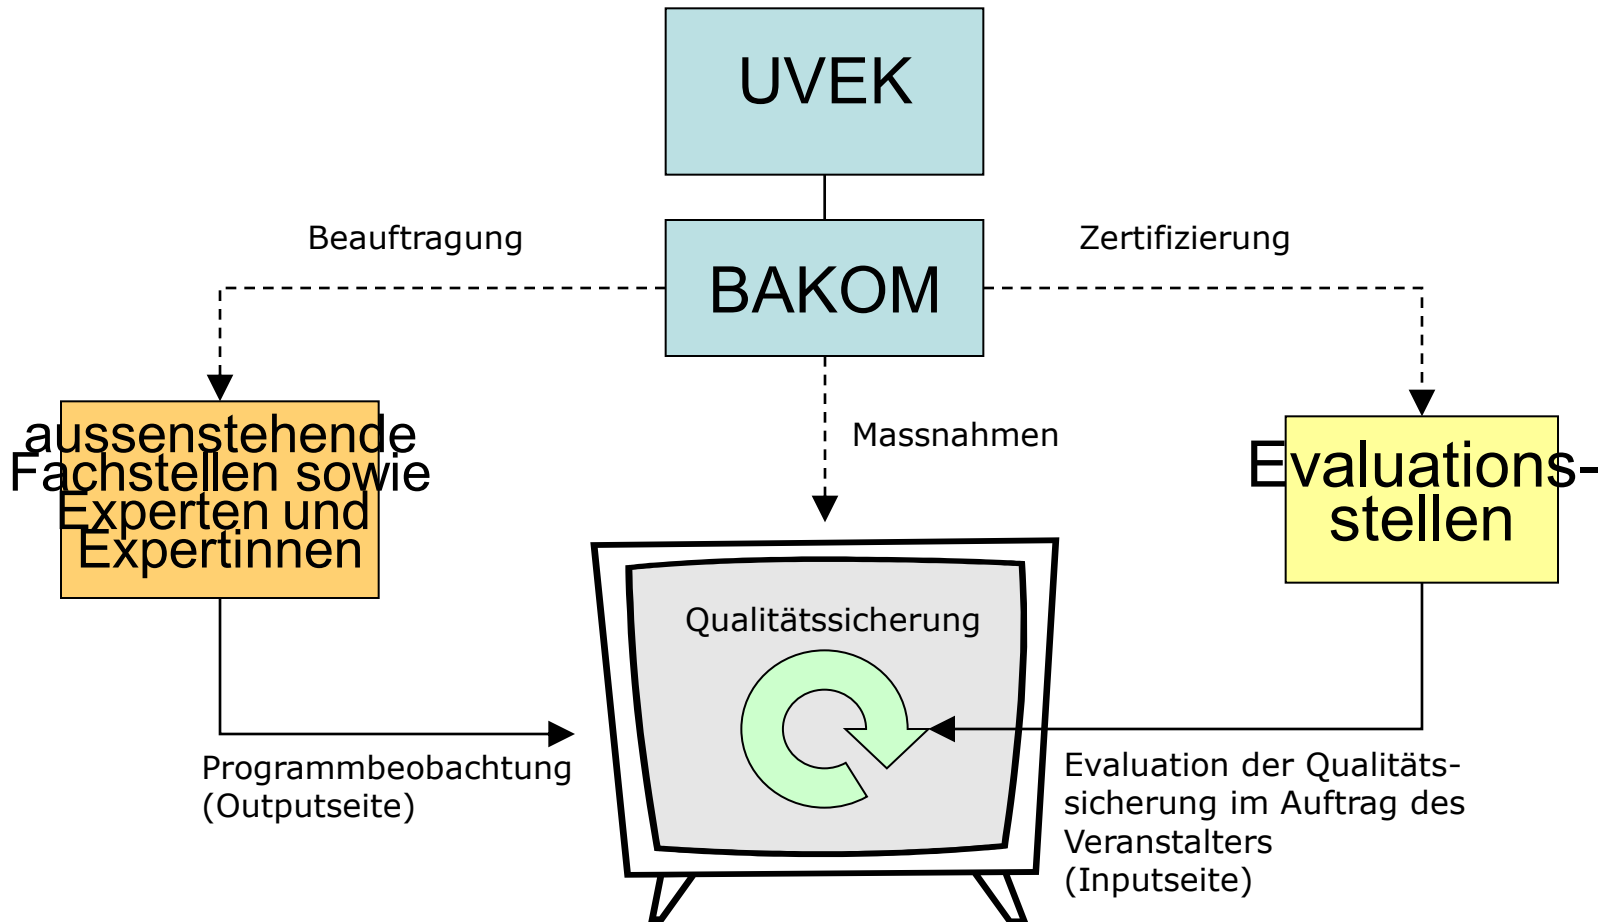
UVEK

Beauftragung

BAKOM

Zertifizierung

aussenstehende Fachstellen sowie Experten und Expertinnen

Massnahmen

Evaluationsstellen

Qualitätssicherung

Programmbeobachtung (Outputseite)

Evaluation der Qualitätssicherung im Auftrag des Veranstalters (Inputseite)